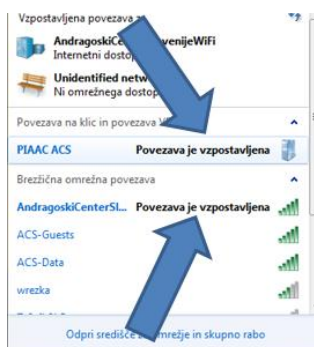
Vzpostavljena povezava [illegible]

AndragoskiCe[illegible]venijeWiFi
Internetni dosto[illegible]

Unidentified netw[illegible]
Ni omrežnega dostop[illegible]

Povezava na klic in povezava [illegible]

PIAAC ACS Povezava je vzpostavljena

Brezžična omrežna povezava

AndragoskiCenterSl... Povezava je vzpostavljena

ACS-Guests

ACS-Data

wrezka

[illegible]

Odpri središče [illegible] omrežje in skupno rabo